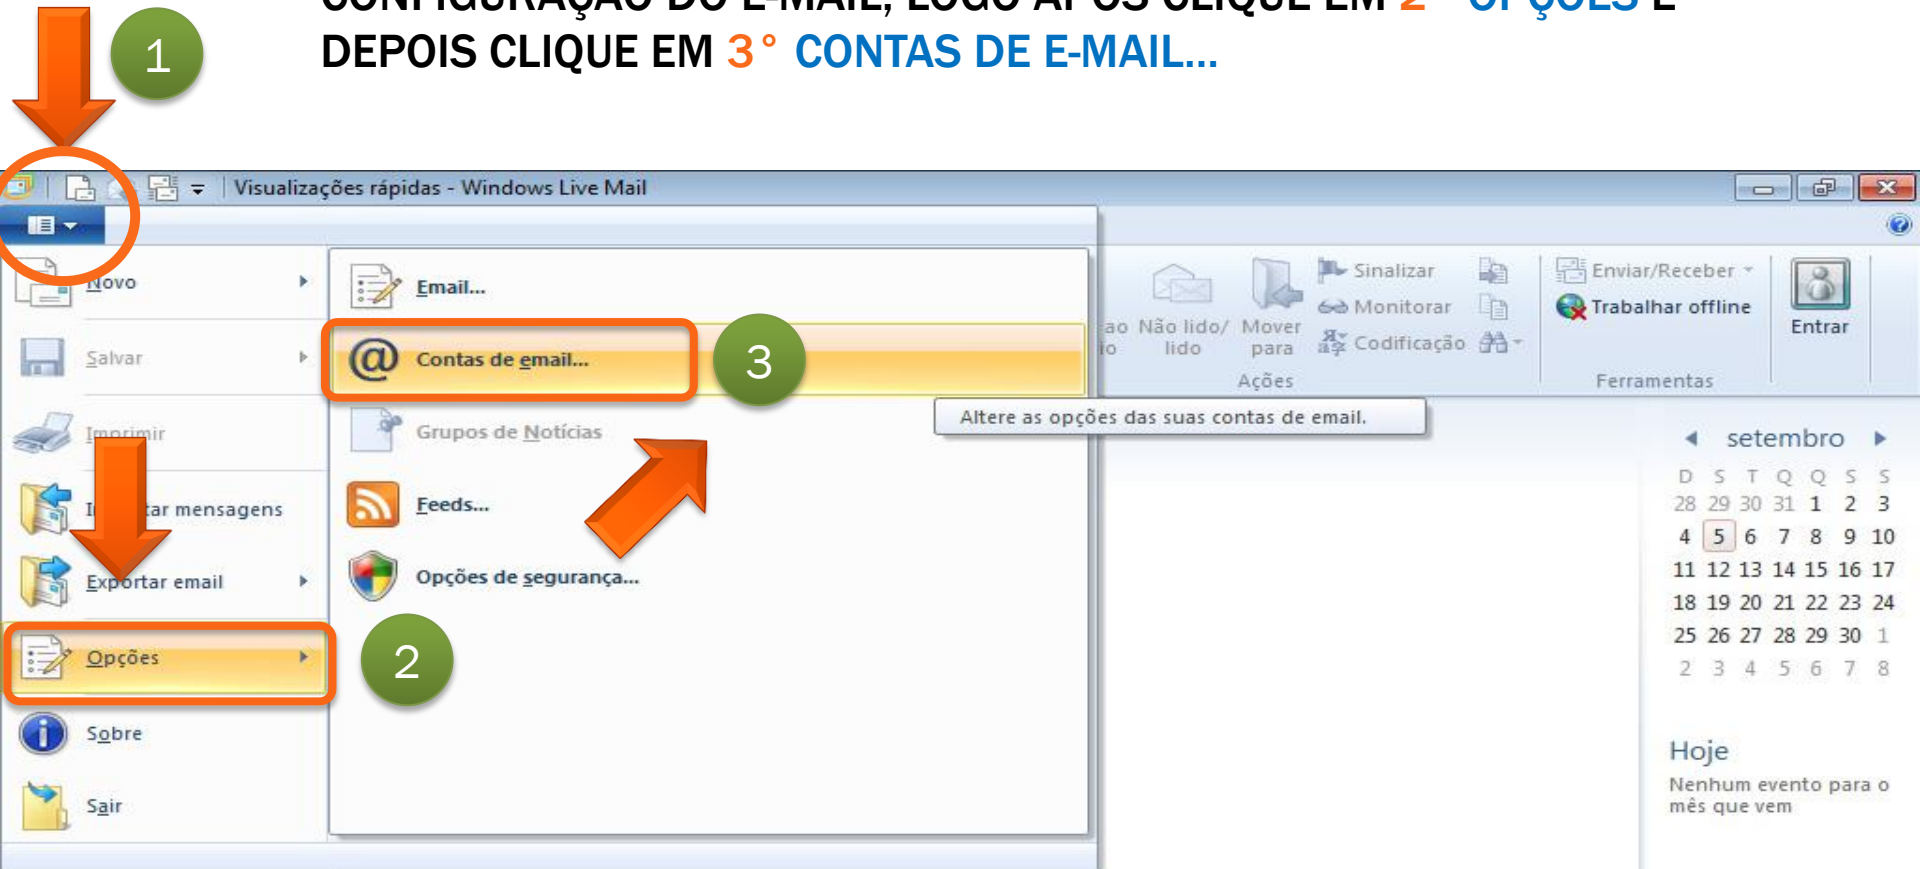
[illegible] E-MAIL, LOGO APÓS CLIQUE EM 2° OPÇÕES E DEPOIS CLIQUE EM 3° CONTAS DE E-MAIL...

1

Visualizações rápidas - Windows Live Mail

Novo
Salvar
Imprimir
I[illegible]tar mensagens
Exportar email
Opções
Sobre
Sair

2

Email...
Contas de email...
Grupos de Notícias
Feeds...
Opções de segurança...

3

Altere as opções das suas contas de email.

ao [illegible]o
Não lido/ lido
Mover para
Sinalizar
Monitorar
Codificação
Ações
Enviar/Receber
Trabalhar offline
Ferramentas
Entrar

setembro

| D | S | T | Q | Q | S | S |
|---|---|---|---|---|---|---|
| 28 | 29 | 30 | 31 | 1 | 2 | 3 |
| 4 | 5 | 6 | 7 | 8 | 9 | 10 |
| 11 | 12 | 13 | 14 | 15 | 16 | 17 |
| 18 | 19 | 20 | 21 | 22 | 23 | 24 |
| 25 | 26 | 27 | 28 | 29 | 30 | 1 |
| 2 | 3 | 4 | 5 | 6 | 7 | 8 |

Hoje
Nenhum evento para o mês que vem